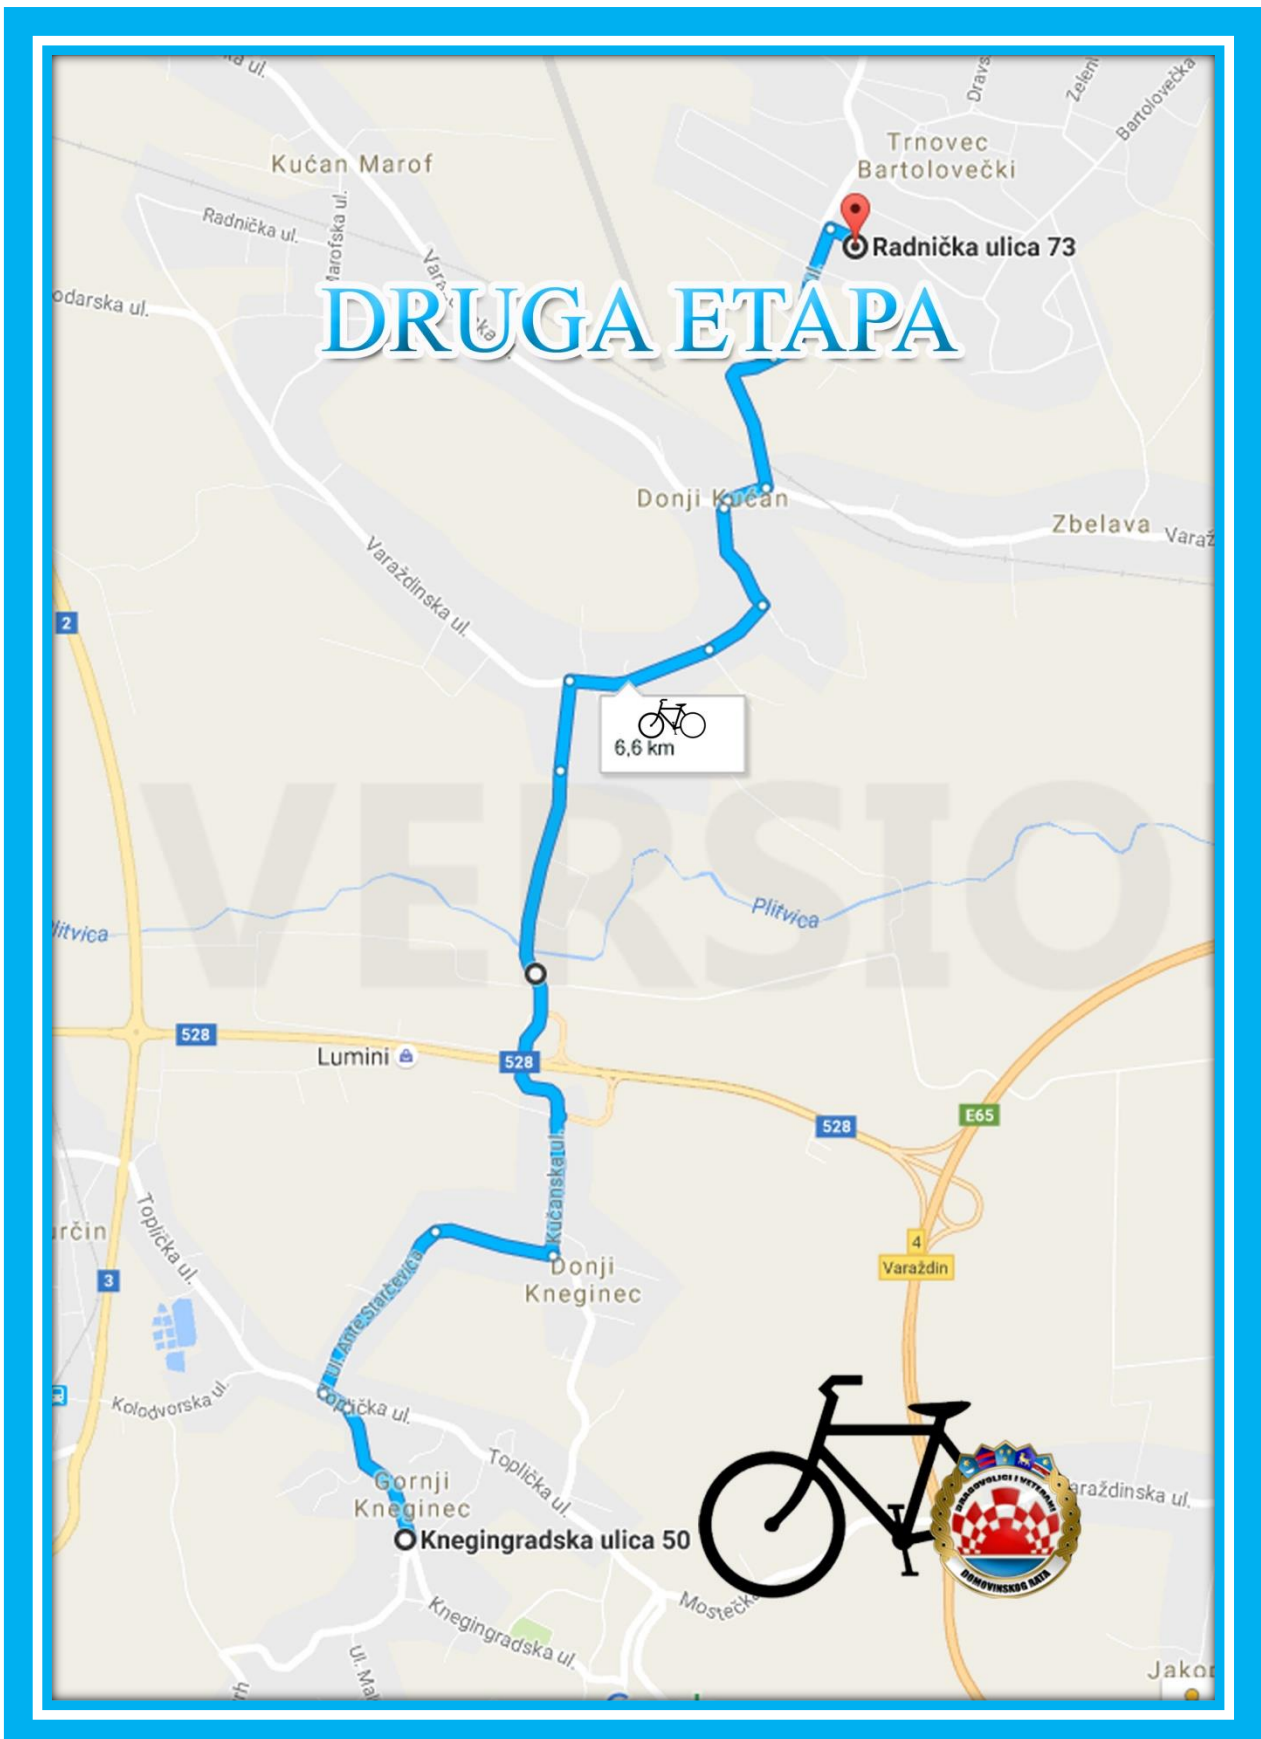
DRUGA ETAPA

a ul.
Kućan Marof
Radnička ul.
arofska ul.
Varaždinska
odarska ul.
Trnovec Bartolovečki
Drav
Zelen
Bartolovečka
Radnička ulica 73
Donji Kućan
Zbelava
Varaž
Varaždinska ul.
6,6 km
VERSIO
Plitvica
litvica
2
528
Lumini
528
528
E65
4
Varaždin
Kučanska ul.
Donji Kneginec
Toplička ul.
rčin
3
Ul. Ante Starčevića
Kolodvorska ul.
Toplička ul.
Toplička ul.
Gornji Kneginec
Knegingradska ulica 50
Knegingradska ul.
Mostečk
araždinska ul.
Jakov
Ul. Ma
DRAGOVOLJCI I VETERANI DOMOVINSKOG RATA